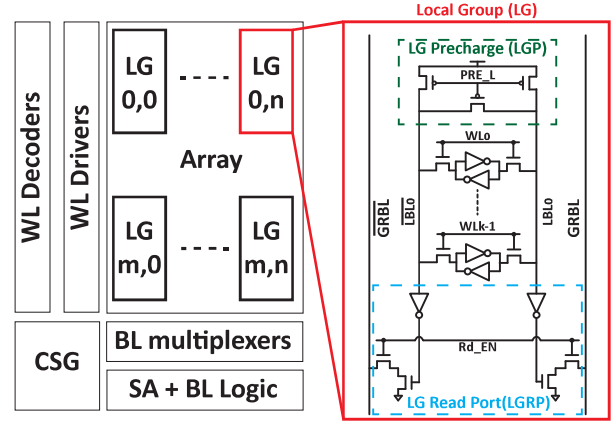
Local Group (LG)

WL Decoders

WL Drivers

LG 0,0

LG 0,n

Array

LG m,0

LG m,n

CSG

BL multiplexers

SA + BL Logic

LG Precharge (LGP)

PRE_L

WL0

WLk-1

$\overline{GRBL}$

$\overline{LBL0}$

LBL0

GRBL

Rd_EN

LG Read Port(LGRP)